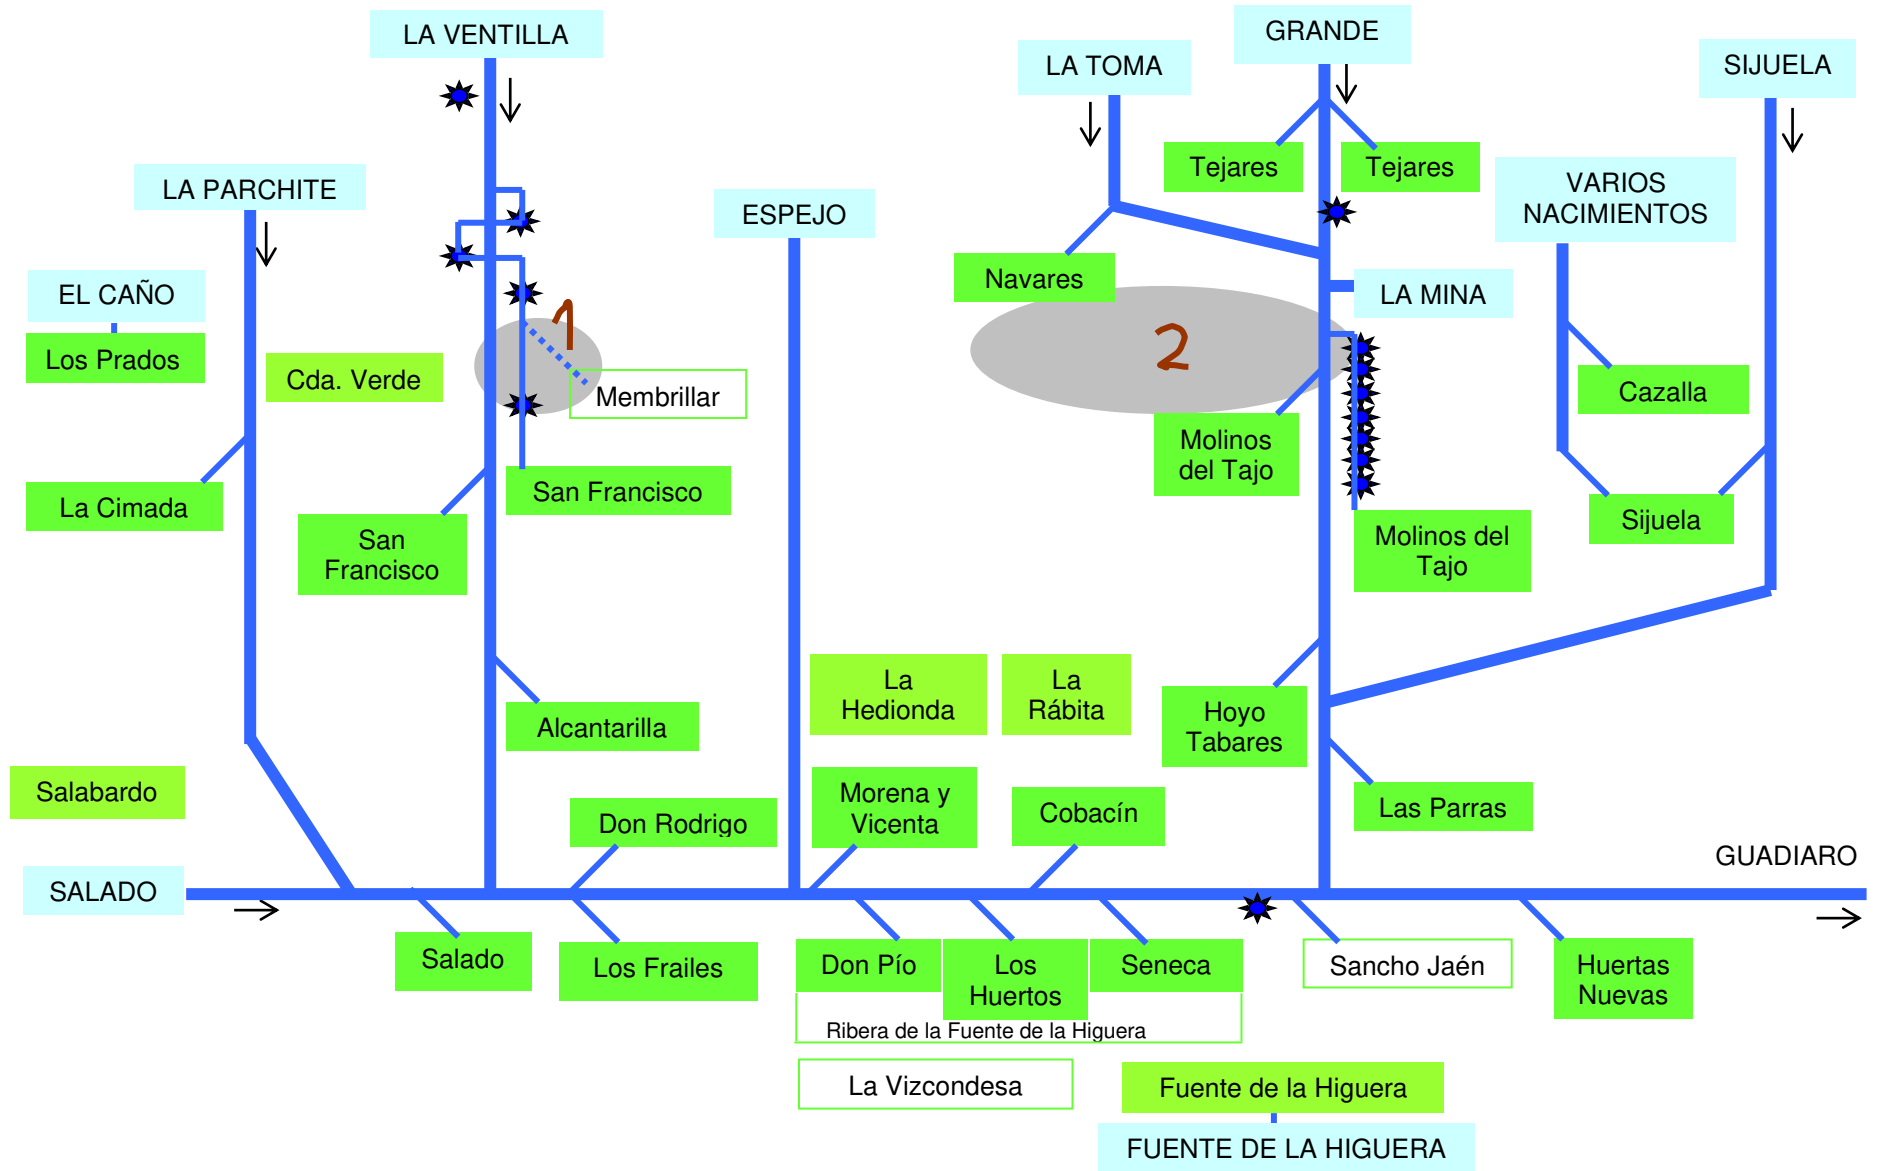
LA VENTILLA

GRANDE

LA TOMA

SIJUELA

LA PARCHITE

ESPEJO

Tejares

Tejares

VARIOS NACIMIENTOS

EL CAÑO

Navares

LA MINA

Los Prados

Cda. Verde

1

Membrillar

2

Cazalla

Molinos del Tajo

La Cimada

San Francisco

Sijuela

San Francisco

Molinos del Tajo

La Hedionda

La Rábita

Hoyo Tabares

Alcantarilla

Salabardo

Morena y Vicenta

Las Parras

Don Rodrigo

Cobacín

GUADIARO

SALADO

Salado

Los Frailes

Don Pío

Los Huertos

Seneca

Sancho Jaén

Huertas Nuevas

Ribera de la Fuente de la Higuera

La Vizcondesa

Fuente de la Higuera

FUENTE DE LA HIGUERA